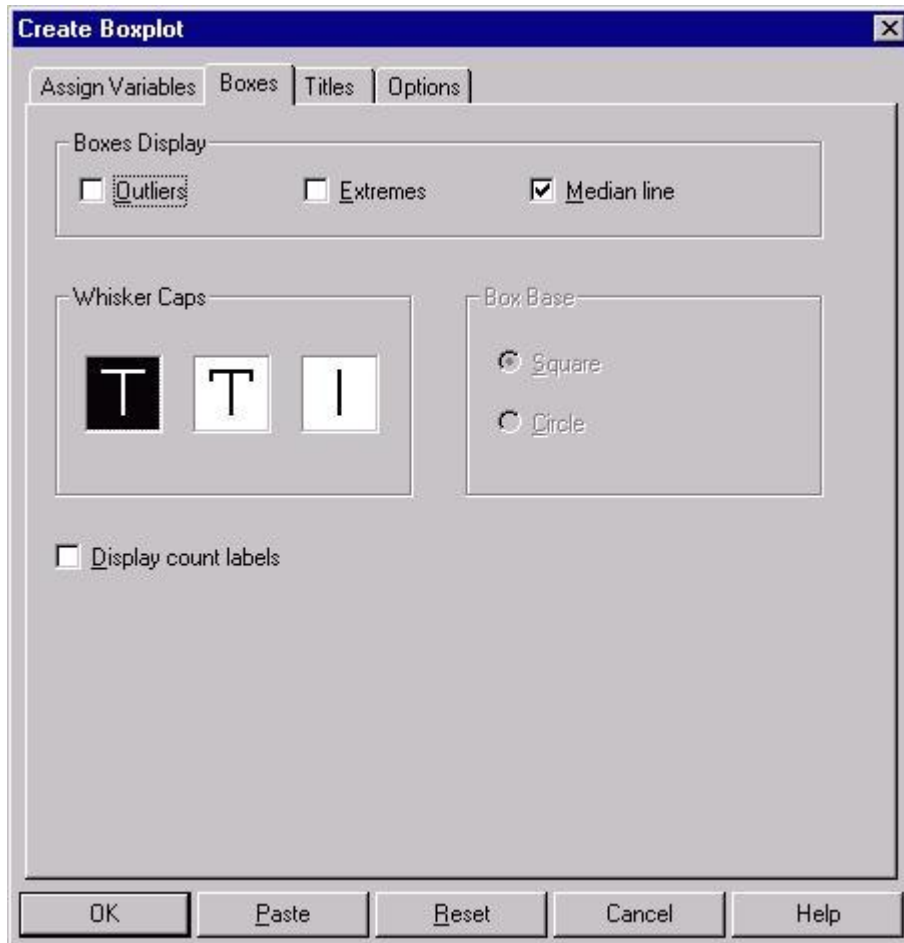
Create Boxplot

Assign Variables | Boxes | Titles | Options

Boxes Display
Outliers
Extremes
Median line

Whisker Caps

Box Base
Square
Circle

Display count labels

OK | Paste | Reset | Cancel | Help